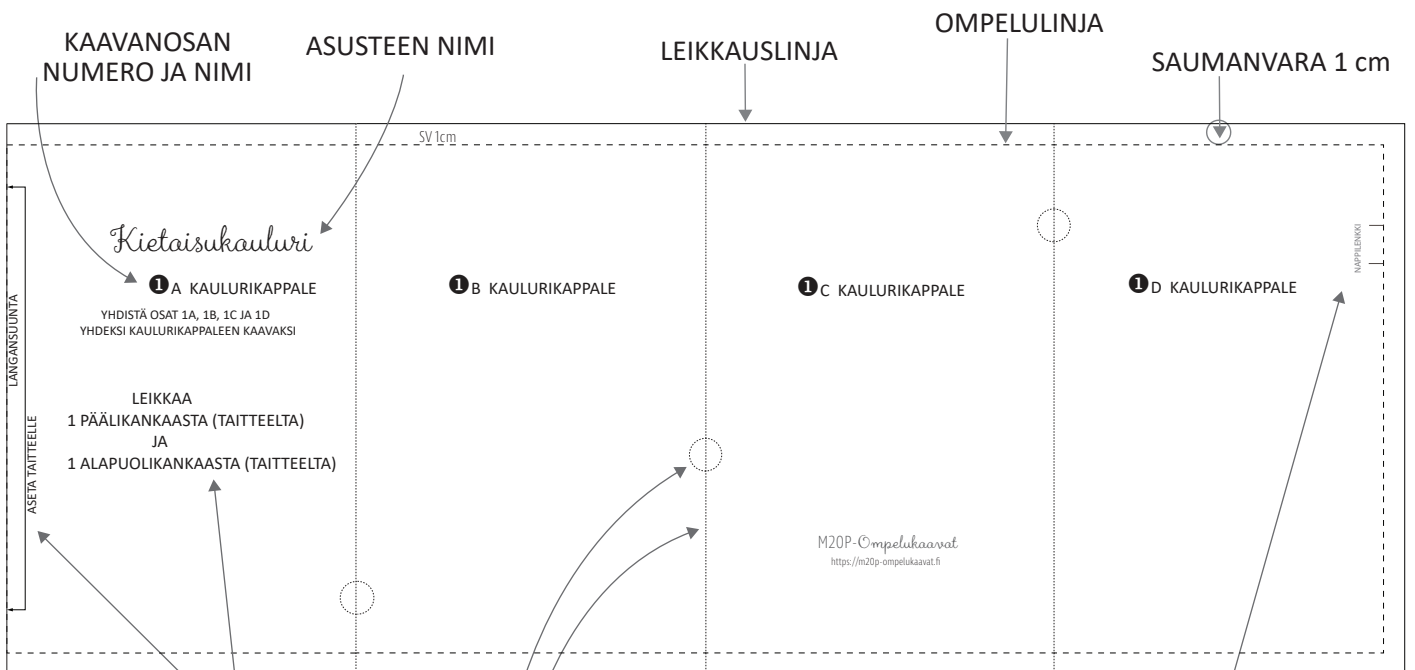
KAAVANOSAN NUMERO JA NIMI

ASUSTEEN NIMI

LEIKKAUSLINJA

OMPELULINJA

SAUMANVARA 1 cm

SV 1cm

LANGANSUUNTA

ASETA TAITTEELLE

Kietaisukauluri

❶A KAULURIKAPPALE

YHDISTÄ OSAT 1A, 1B, 1C JA 1D
YHDEKSI KAULURIKAPPALEEN KAAVAKSI

LEIKKAA
1 PÄÄLIKANKAASTA (TAITTEELTA)
JA
1 ALAPUOLIKANKAASTA (TAITTEELTA)

❶B KAULURIKAPPALE

❶C KAULURIKAPPALE

M20P-Ompelukaavat
https://m20p-ompelukaavat.fi

NAPPILENKKI

❶D KAULURIKAPPALE